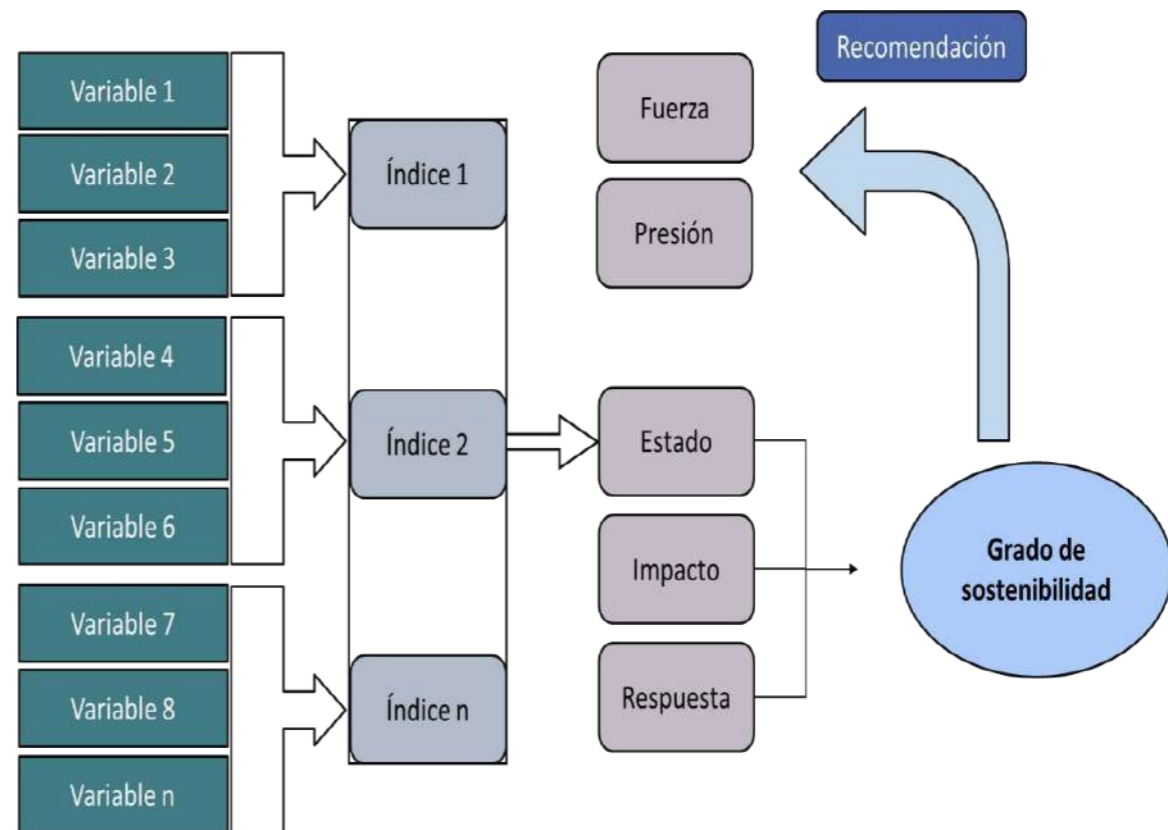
Variable 1
Variable 2
Variable 3
Variable 4
Variable 5
Variable 6
Variable 7
Variable 8
Variable n

Índice 1
Índice 2
Índice n

Fuerza
Presión
Estado
Impacto
Respuesta

Recomendación

Grado de sostenibilidad